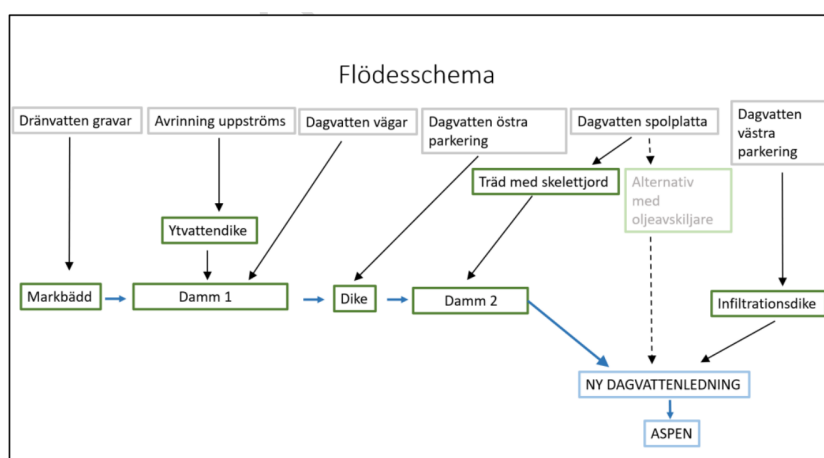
Flödesschema

Dränvatten gravar

Avrinning uppströms

Dagvatten vägar

Dagvatten östra parkering

Dagvatten spolplatta

Dagvatten västra parkering

Träd med skelettjord

Alternativ med oljeavskiljare

Ytvattendike

Markbädd

Damm 1

Dike

Damm 2

Infiltrationsdike

NY DAGVATTENLEDNING

ASPEN